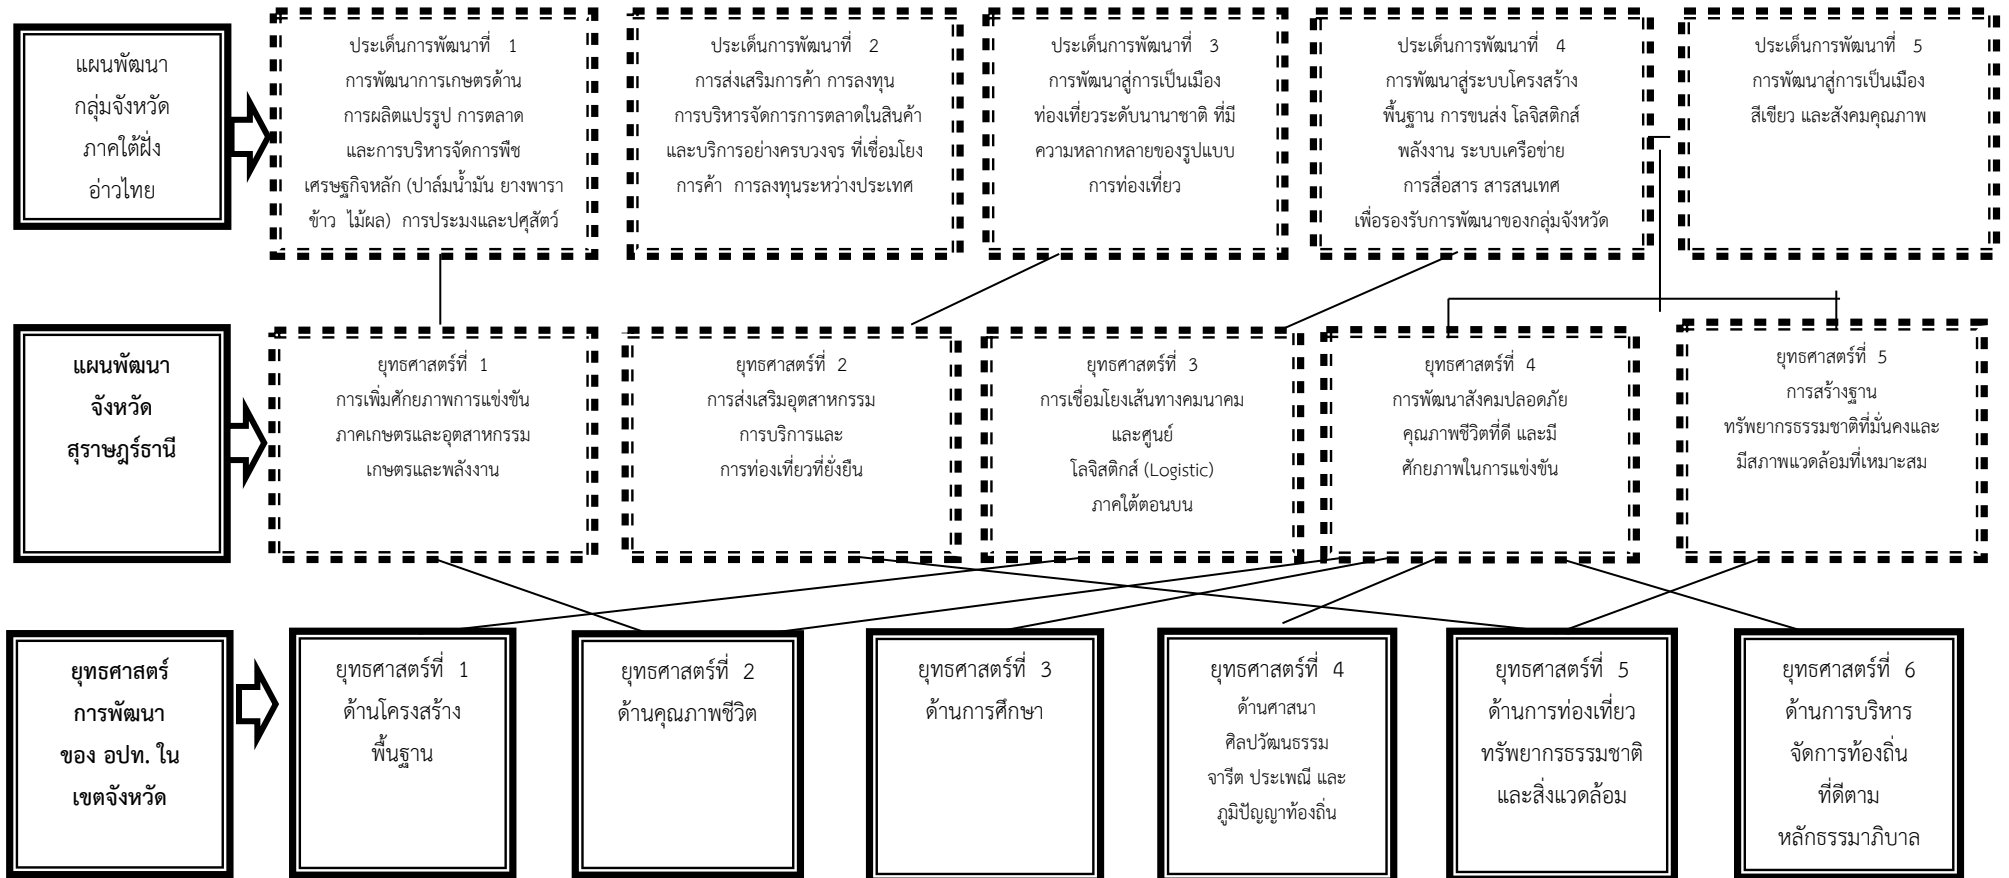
แผนพัฒนา กลุ่มจังหวัด ภาคใต้ฝั่ง อ่าวไทย

ประเด็นการพัฒนาที่ 1
การพัฒนาการเกษตรด้าน การผลิตแปรรูป การตลาด และการบริหารจัดการพืช เศรษฐกิจหลัก (ปาล์มน้ำมัน ยางพารา ข้าว ไม้ผล) การประมงและปศุสัตว์

ประเด็นการพัฒนาที่ 2
การส่งเสริมการค้า การลงทุน การบริหารจัดการการตลาดในสินค้า และบริการอย่างครบวงจร ที่เชื่อมโยง การค้า การลงทุนระหว่างประเทศ

ประเด็นการพัฒนาที่ 3
การพัฒนาสู่การเป็นเมือง ท่องเที่ยวระดับนานาชาติ ที่มี ความหลากหลายของรูปแบบ การท่องเที่ยว

ประเด็นการพัฒนาที่ 4
การพัฒนาสู่ระบบโครงสร้าง พื้นฐาน การขนส่ง โลจิสติกส์ พลังงาน ระบบเครือข่าย การสื่อสาร สารสนเทศ เพื่อรองรับการพัฒนาของกลุ่มจังหวัด

ประเด็นการพัฒนาที่ 5
การพัฒนาสู่การเป็นเมือง สีเขียว และสังคมคุณภาพ

แผนพัฒนา จังหวัด สุราษฎร์ธานี

ยุทธศาสตร์ที่ 1
การเพิ่มศักยภาพการแข่งขัน ภาคเกษตรและอุตสาหกรรม เกษตรและพลังงาน

ยุทธศาสตร์ที่ 2
การส่งเสริมอุตสาหกรรม การบริการและ การท่องเที่ยวที่ยั่งยืน

ยุทธศาสตร์ที่ 3
การเชื่อมโยงเส้นทางคมนาคม และศูนย์ โลจิสติกส์ (Logistic) ภาคใต้ตอนบน

ยุทธศาสตร์ที่ 4
การพัฒนาสังคมปลอดภัย คุณภาพชีวิตที่ดี และมี ศักยภาพในการแข่งขัน

ยุทธศาสตร์ที่ 5
การสร้างฐาน ทรัพยากรธรรมชาติที่มั่นคงและ มีสภาพแวดล้อมที่เหมาะสม

ยุทธศาสตร์ การพัฒนา ของ อปท. ใน เขตจังหวัด

ยุทธศาสตร์ที่ 1
ด้านโครงสร้าง พื้นฐาน

ยุทธศาสตร์ที่ 2
ด้านคุณภาพชีวิต

ยุทธศาสตร์ที่ 3
ด้านการศึกษา

ยุทธศาสตร์ที่ 4
ด้านศาสนา ศิลปวัฒนธรรม จารีต ประเพณี และ ภูมิปัญญาท้องถิ่น

ยุทธศาสตร์ที่ 5
ด้านการท่องเที่ยว ทรัพยากรธรรมชาติ และสิ่งแวดล้อม

ยุทธศาสตร์ที่ 6
ด้านการบริหาร จัดการท้องถิ่น ที่ดีตาม หลักธรรมาภิบาล